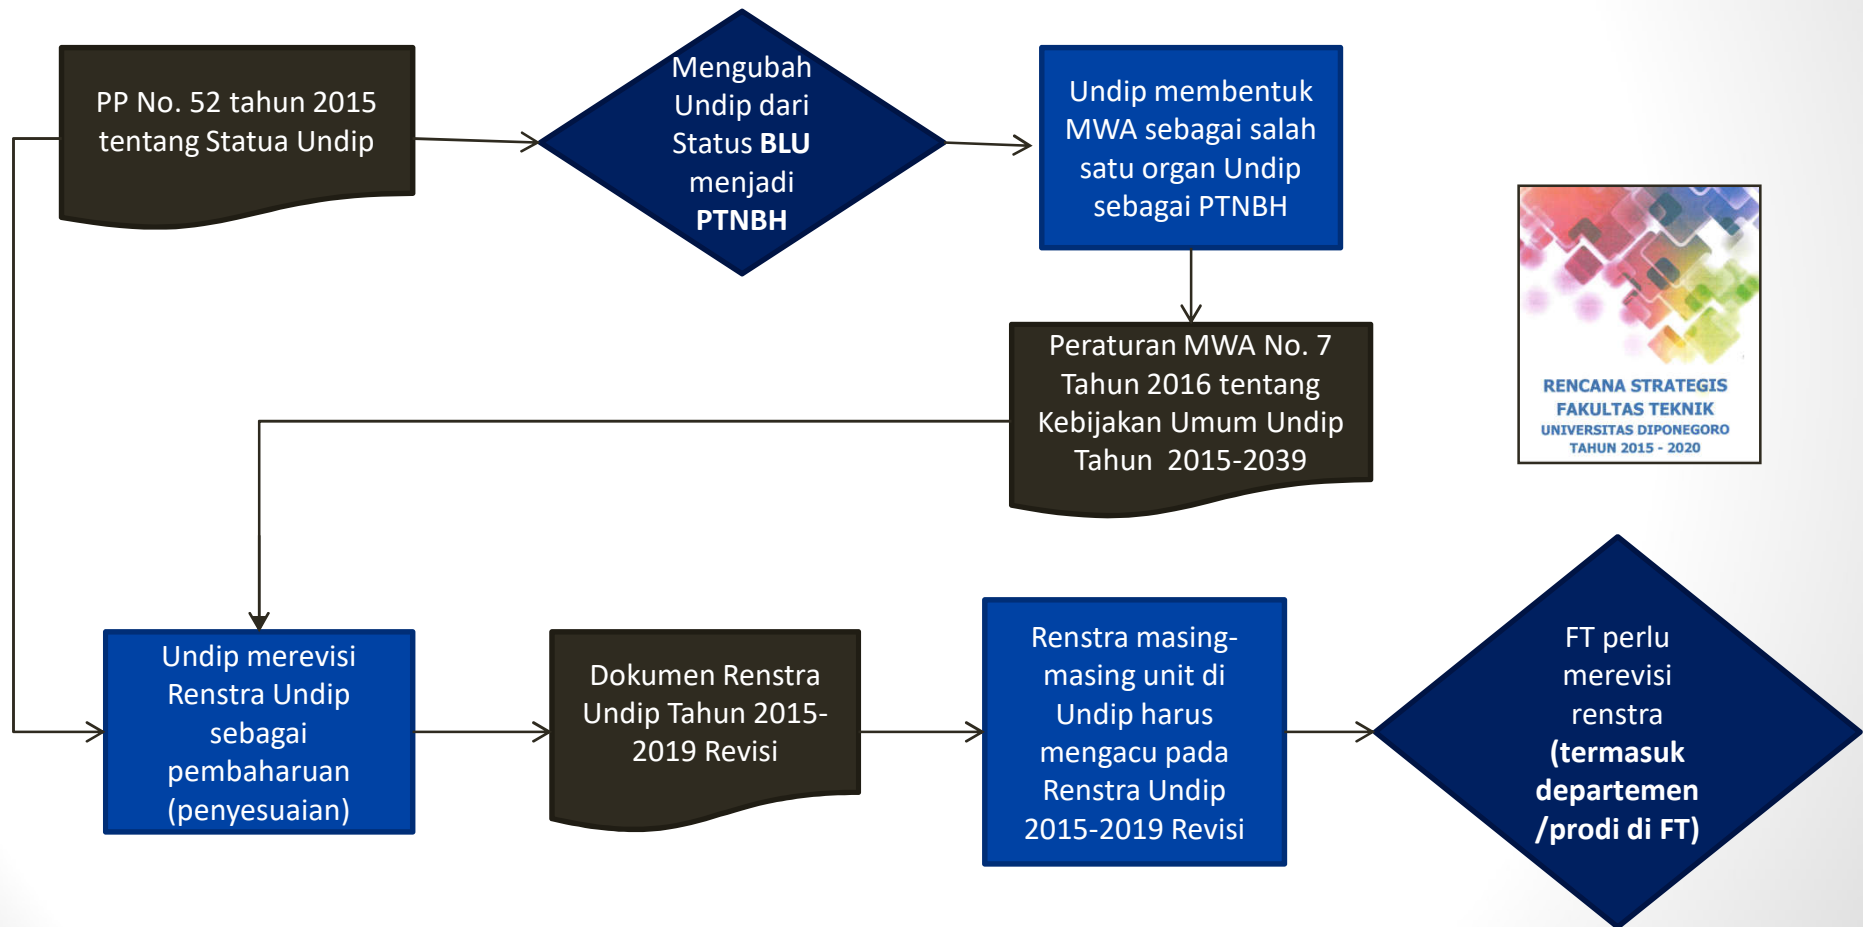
PP No. 52 tahun 2015 tentang Statua Undip

Mengubah Undip dari Status **BLU** menjadi **PTNBH**

Undip membentuk MWA sebagai salah satu organ Undip sebagai PTNBH

Peraturan MWA No. 7 Tahun 2016 tentang Kebijakan Umum Undip Tahun 2015-2039

RENCANA STRATEGIS FAKULTAS TEKNIK UNIVERSITAS DIPONEGORO TAHUN 2015 - 2020

Undip merevisi Renstra Undip sebagai pembaharuan (penyesuaian)

Dokumen Renstra Undip Tahun 2015-2019 Revisi

Renstra masing-masing unit di Undip harus mengacu pada Renstra Undip 2015-2019 Revisi

FT perlu merevisi renstra **(termasuk departemen /prodi di FT)**